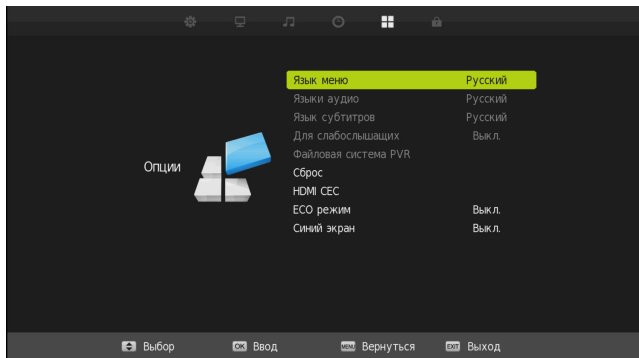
Опции

Язык меню Русский
Языки аудио Русский
Язык субтитров Русский
Для слабослышащих Выкл.
Файловая система PVR
Сброс
HDMI CEC
ECO режим Выкл.
Синий экран Выкл.

Выбор OK Ввод MENU Вернуться EXIT Выход